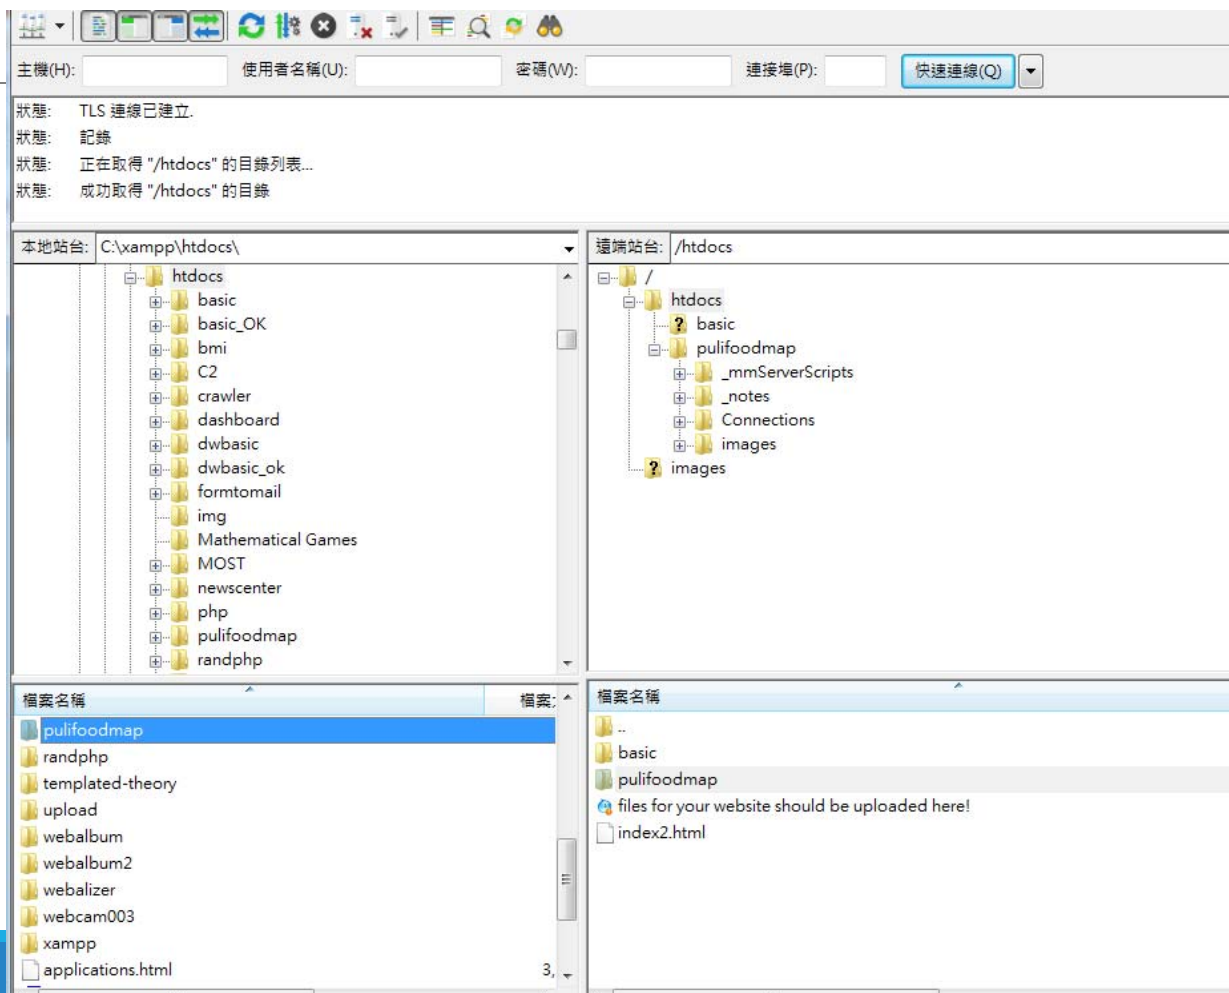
主機(H): 使用者名稱(U): 密碼(W): 連接埠(P): 快速連線(Q)

狀態: TLS 連線已建立.
狀態: 記錄
狀態: 正在取得 "/htdocs" 的目錄列表...
狀態: 成功取得 "/htdocs" 的目錄

本地站台: C:\xampp\htdocs\

htdocs
basic
basic_OK
bmi
C2
crawler
dashboard
dwbasic
dwbasic_ok
formtomail
img
Mathematical Games
MOST
newscenter
php
pulifoodmap
randphp

遠端站台: /htdocs

/
htdocs
basic
pulifoodmap
_mmServerScripts
_notes
Connections
images
images

| 檔案名稱 | 檔案 |
|---|---|
| pulifoodmap | |
| randphp | |
| templated-theory | |
| upload | |
| webalbum | |
| webalbum2 | |
| webalizer | |
| webcam003 | |
| xampp | |
| applications.html | 3, |

| 檔案名稱 |
|---|
| .. |
| basic |
| pulifoodmap |
| files for your website should be uploaded here! |
| index2.html |